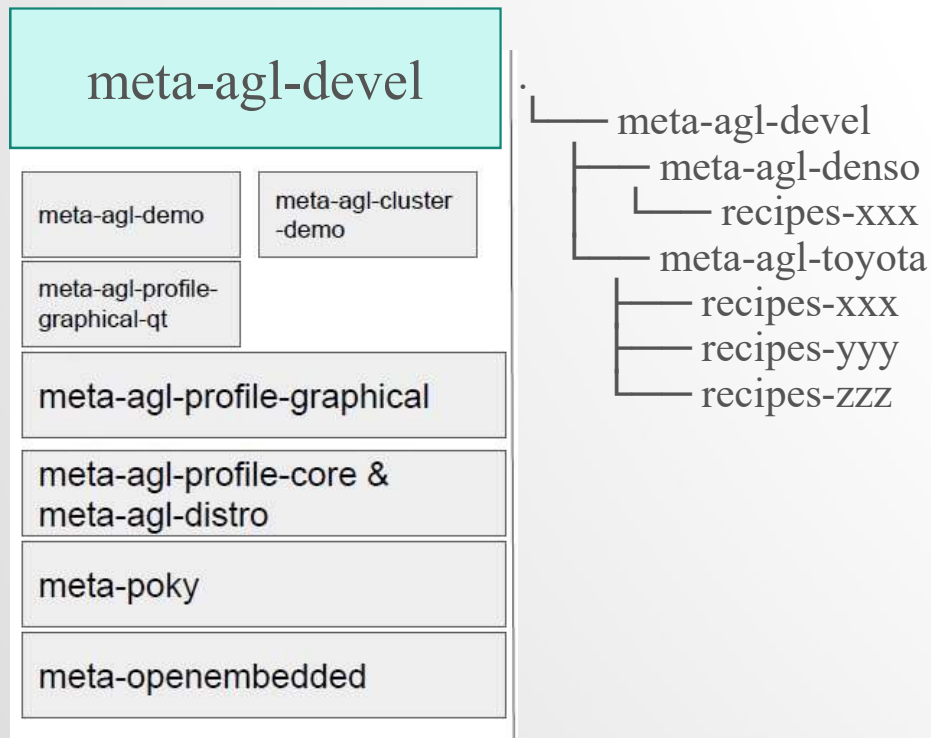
meta-agl-devel

meta-agl-demo

meta-agl-cluster-demo

meta-agl-profile-graphical-qt

meta-agl-profile-graphical

meta-agl-profile-core & meta-agl-distro

meta-poky

meta-openembedded

.
└── meta-agl-devel
├── meta-agl-denso
│ └── recipes-xxx
└── meta-agl-toyota
├── recipes-xxx
├── recipes-yyy
└── recipes-zzz